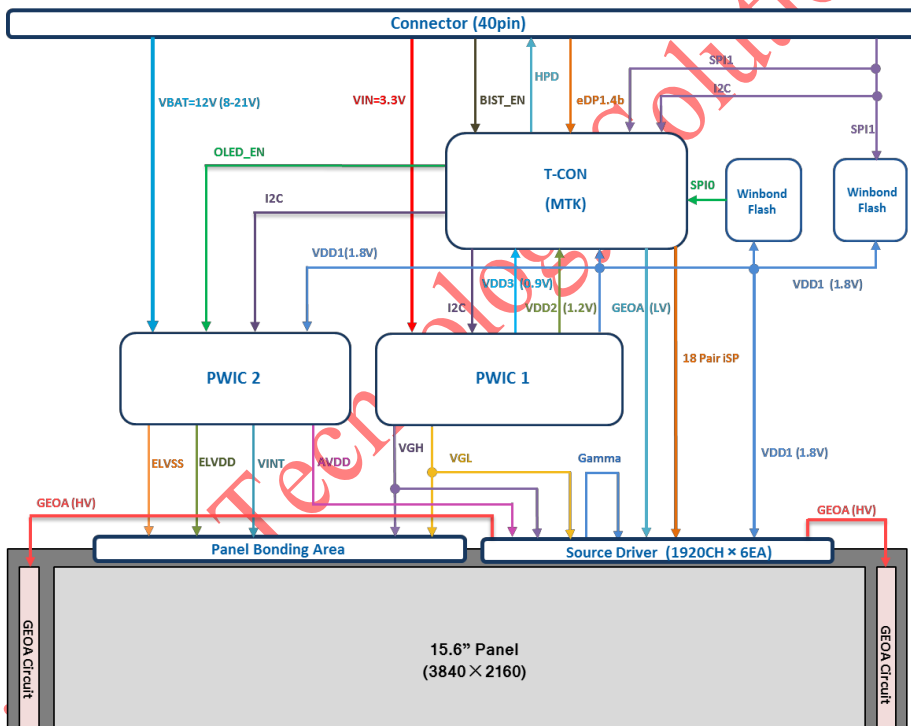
Connector (40pin)

VBAT=12V (8-21V)

VIN=3.3V

BIST_EN

HPD

eDP1.4b

SPI1

I2C

SPI1

OLED_EN

T-CON

(MTK)

SPI0

Winbond Flash

Winbond Flash

I2C

VDD1(1.8V)

I2C

VDD3 (0.9V)

VDD2 (1.2V)

GEOA (LV)

VDD1 (1.8V)

18 Pair iSP

PWIC 2

PWIC 1

ELVSS

ELVDD

VINT

AVDD

VGH

VGL

Gamma

VDD1 (1.8V)

GEOA (HV)

GEOA (HV)

Panel Bonding Area

Source Driver (1920CH × 6EA)

GEOA Circuit

15.6" Panel
(3840×2160)

GEOA Circuit

Tech... Solution